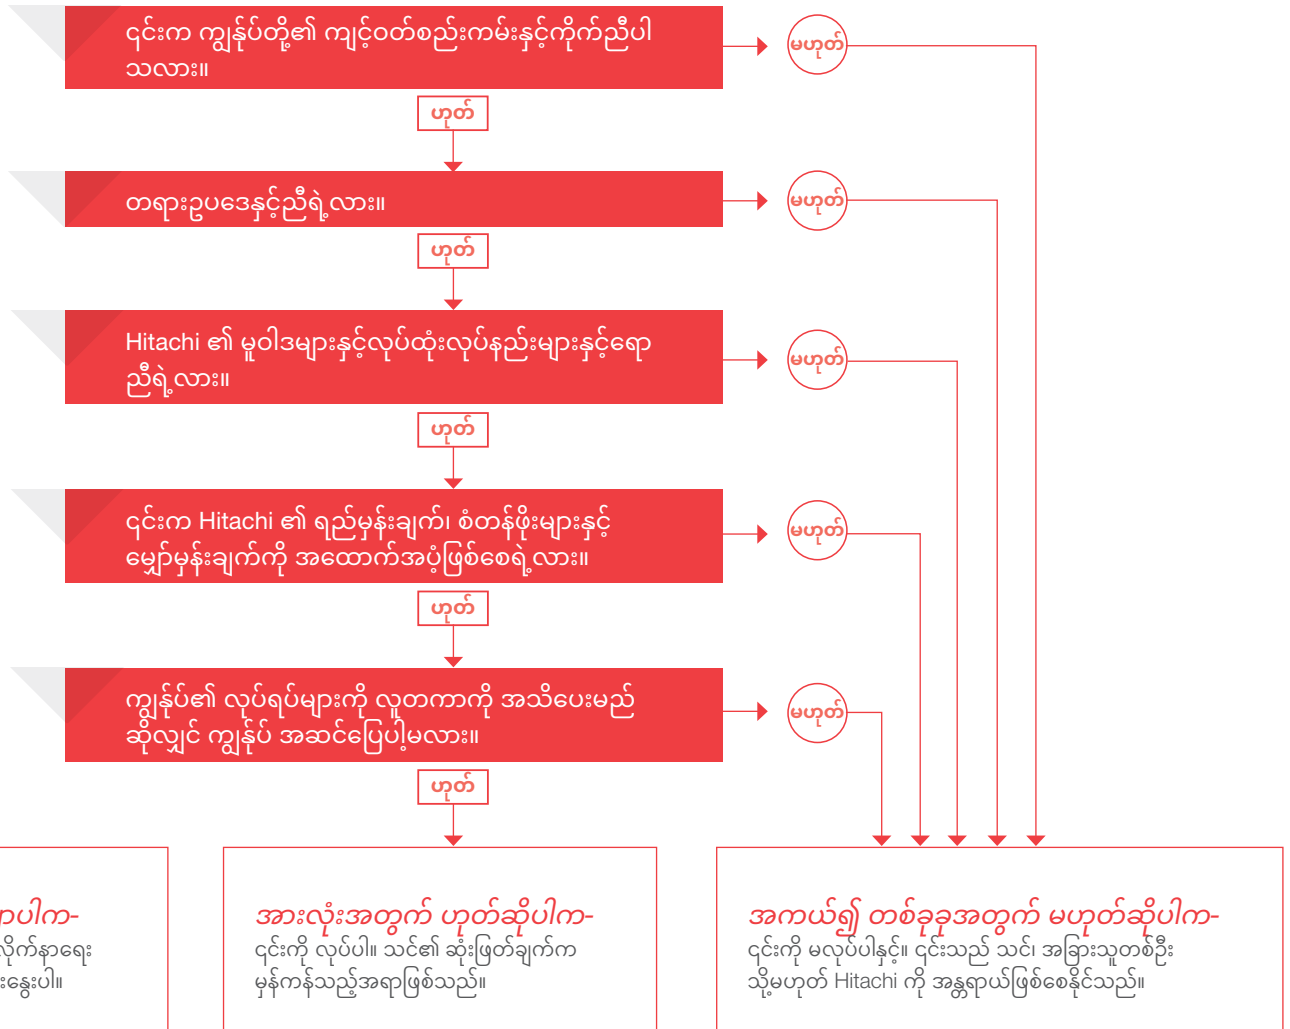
၎င်းက ကျွန်ုပ်တို့၏ ကျင့်ဝတ်စည်းကမ်းနှင့်ကိုက်ညီပါသလား။

မဟုတ်

ဟုတ်

တရားဥပဒေနှင့်ညီရဲ့လား။

မဟုတ်

ဟုတ်

Hitachi ၏ မူဝါဒများနှင့်လုပ်ထုံးလုပ်နည်းများနှင့်ရောညီရဲ့လား။

မဟုတ်

ဟုတ်

၎င်းက Hitachi ၏ ရည်မှန်းချက်၊ စံတန်ဖိုးများနှင့် မျှော်မှန်းချက်ကို အထောက်အပံ့ဖြစ်စေရဲ့လား။

မဟုတ်

ဟုတ်

ကျွန်ုပ်၏ လုပ်ရပ်များကို လူတကာကို အသိပေးမည်ဆိုလျှင် ကျွန်ုပ် အဆင်ပြေပါ့မလား။

မဟုတ်

ဟုတ်

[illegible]ပါက-
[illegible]လိုက်နာရေး
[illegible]ဆွေးပါ။

အားလုံးအတွက် ဟုတ်ဆိုပါက-
၎င်းကို လုပ်ပါ။ သင်၏ ဆုံးဖြတ်ချက်က မှန်ကန်သည့်အရာဖြစ်သည်။

အကယ်၍ တစ်ခုခုအတွက် မဟုတ်ဆိုပါက-
၎င်းကို မလုပ်ပါနှင့်။ ၎င်းသည် သင်၊ အခြားသူတစ်ဦး သို့မဟုတ် Hitachi ကို အန္တရာယ်ဖြစ်စေနိုင်သည်။